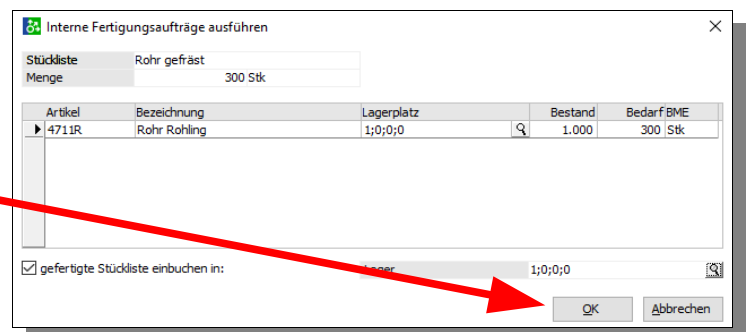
Interne Fertigungsaufträge ausführen

| Stückliste | Rohr gefräst |
|---|---|
| Menge | 300 Stk |

| Artikel | Bezeichnung | Lagerplatz | Bestand | Bedarf | BME |
|---|---|---|---|---|---|
| 4711R | Rohr Rohling | 1;0;0;0 | 1.000 | 300 | Stk |

gefertigte Stückliste einbuchen in: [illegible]ager 1;0;0;0

OK Abbrechen